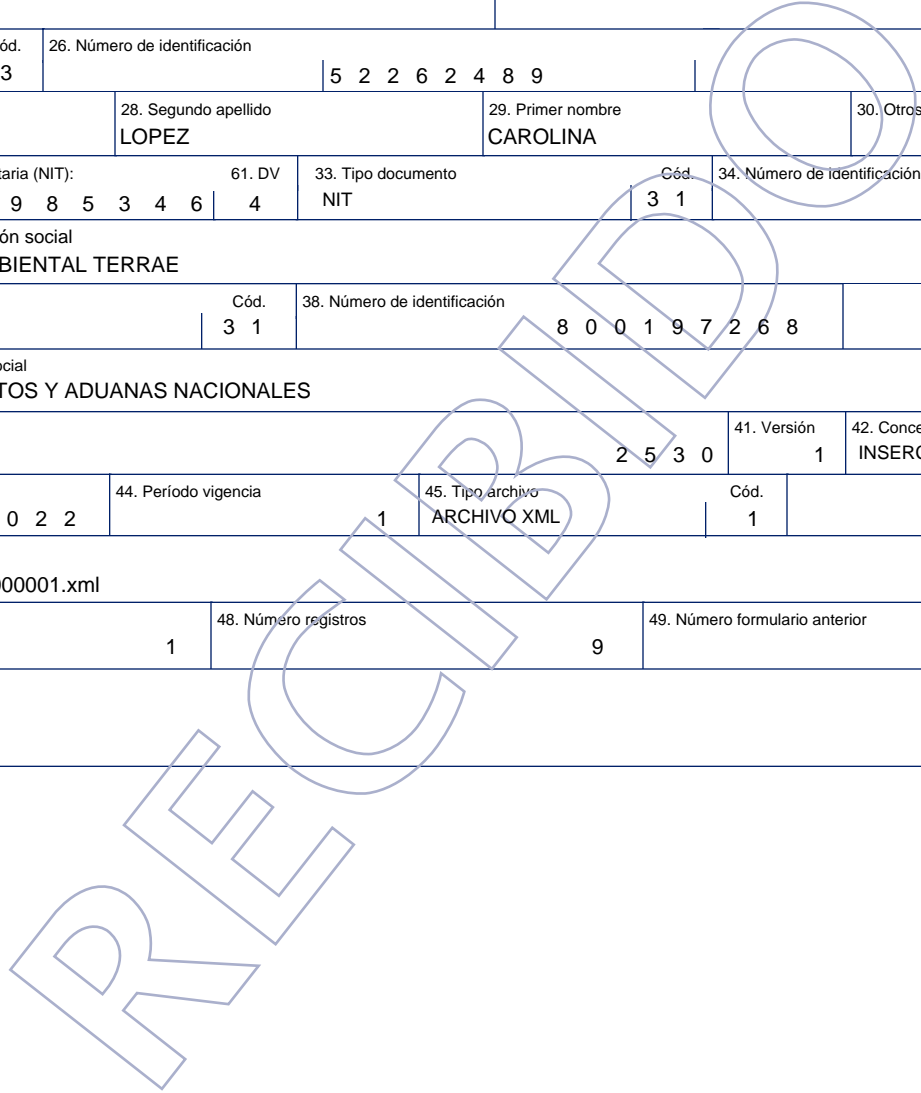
ód. | 26. Número de identificación
3 | 5 2 2 6 2 4 8 9

28. Segundo apellido
LOPEZ
29. Primer nombre
CAROLINA
30. Otros

taria (NIT):
9 8 5 3 4 6
61. DV
4
33. Tipo documento
NIT
Cód.
3 1
34. Número de identificación

ón social
BIENTAL TERRAE

Cód.
3 1
38. Número de identificación
8 0 0 1 9 7 2 6 8

ocial
TOS Y ADUANAS NACIONALES

2 5 3 0
41. Versión
1
42. Conce
INSERC

0 2 2
44. Período vigencia
1
45. Tipo archivo
ARCHIVO XML
Cód.
1

00001.xml

1
48. Número registros
9
49. Número formulario anterior

RECIBIDO